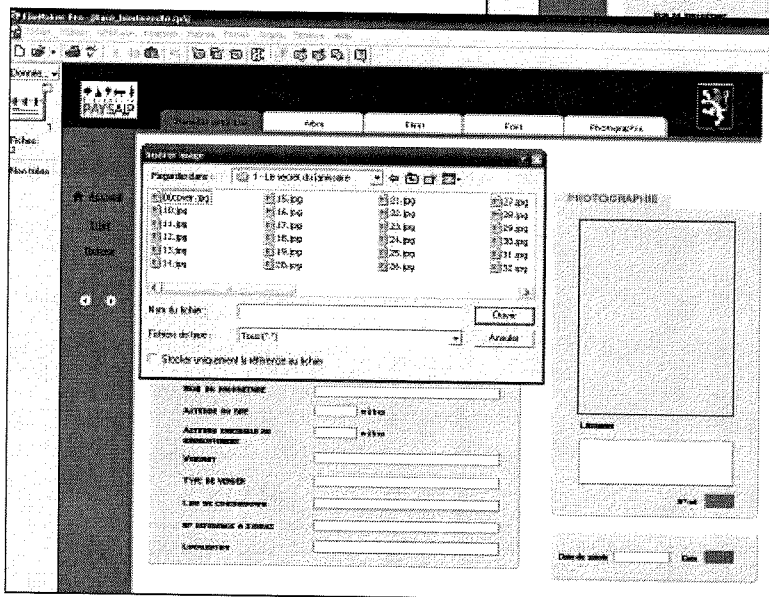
FileMaker Pro - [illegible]

Données

Fiches: 1

Non triées

PAYSAIP

Arbre

Fleur

Fruit

Photographies

Accueil

Liste

Retour

Insérer image

Regarder dans : 1 - Le secret du jardinier

00cover.jpg
10.jpg
11.jpg
12.jpg
13.jpg
14.jpg
15.jpg
16.jpg
17.jpg
18.jpg
19.jpg
20.jpg
21.jpg
22.jpg
23.jpg
24.jpg
25.jpg
26.jpg
27.jpg
28.jpg
29.jpg
30.jpg
31.jpg
32.jpg

Nom du fichier :

Ouvrir

Fichiers de type : Tous (*.*)

Annuler

Stocker uniquement la référence au fichier

PHOTOGRAPHIE

Légende

mètres

mètres

Date de saisie

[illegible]